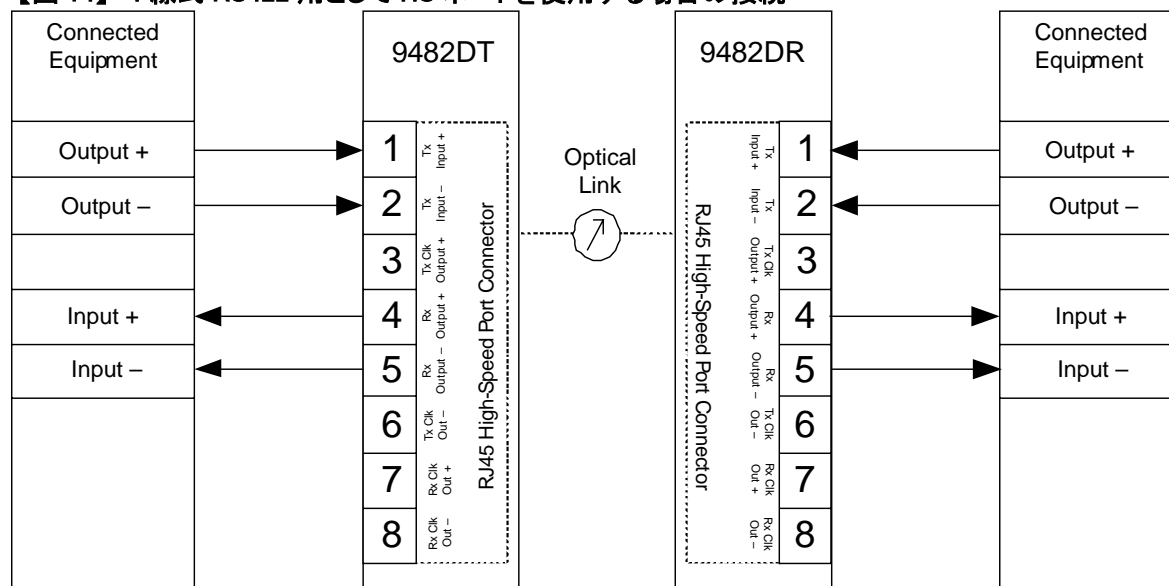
【図 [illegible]】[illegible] RS422 用として HS ポートを使用する場合の接続

Connected Equipment

Output +

Output –

Input +

Input –

9482DT

1 Tx Input +

2 Tx Input –

3 Tx Clk Output +

4 Rx Output +

5 Rx Output –

6 Tx Clk Out –

7 Rx Clk Out +

8 Rx Clk Out –

RJ45 High-Speed Port Connector

Optical Link

9482DR

RJ45 High-Speed Port Connector

Tx Input + 1

Tx Input – 2

Tx Clk Output + 3

Rx Output + 4

Rx Output – 5

Tx Clk Out – 6

Rx Clk Out + 7

Rx Clk Out – 8

Connected Equipment

Output +

Output –

Input +

Input –